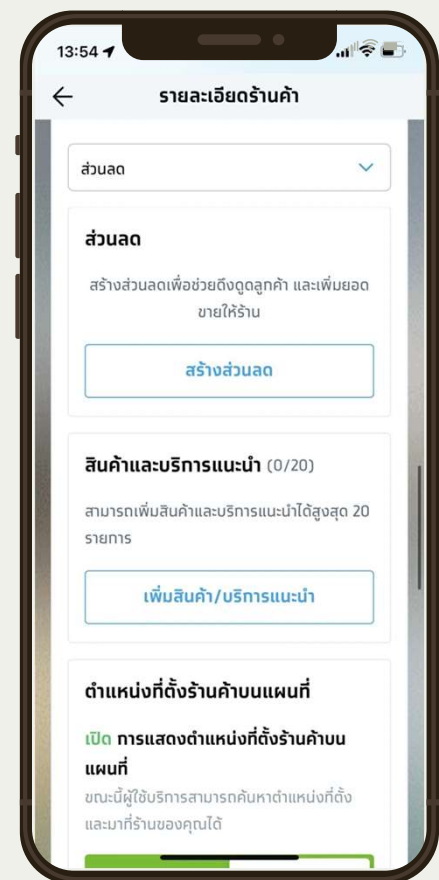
13:54

รายละเอียดร้านค้า

ส่วนลด

ส่วนลด

สร้างส่วนลดเพื่อช่วยดึงดูดลูกค้า และเพิ่มยอดขายให้ร้าน

สร้างส่วนลด

สินค้าและบริการแนะนำ (0/20)

สามารถเพิ่มสินค้าและบริการแนะนำได้สูงสุด 20 รายการ

เพิ่มสินค้า/บริการแนะนำ

ตำแหน่งที่ตั้งร้านค้าบนแผนที่

เปิด การแสดงตำแหน่งที่ตั้งร้านค้าบนแผนที่

ขณะนี้ผู้ใช้บริการสามารถค้นหาตำแหน่งที่ตั้งและมาที่ร้านของคุณได้